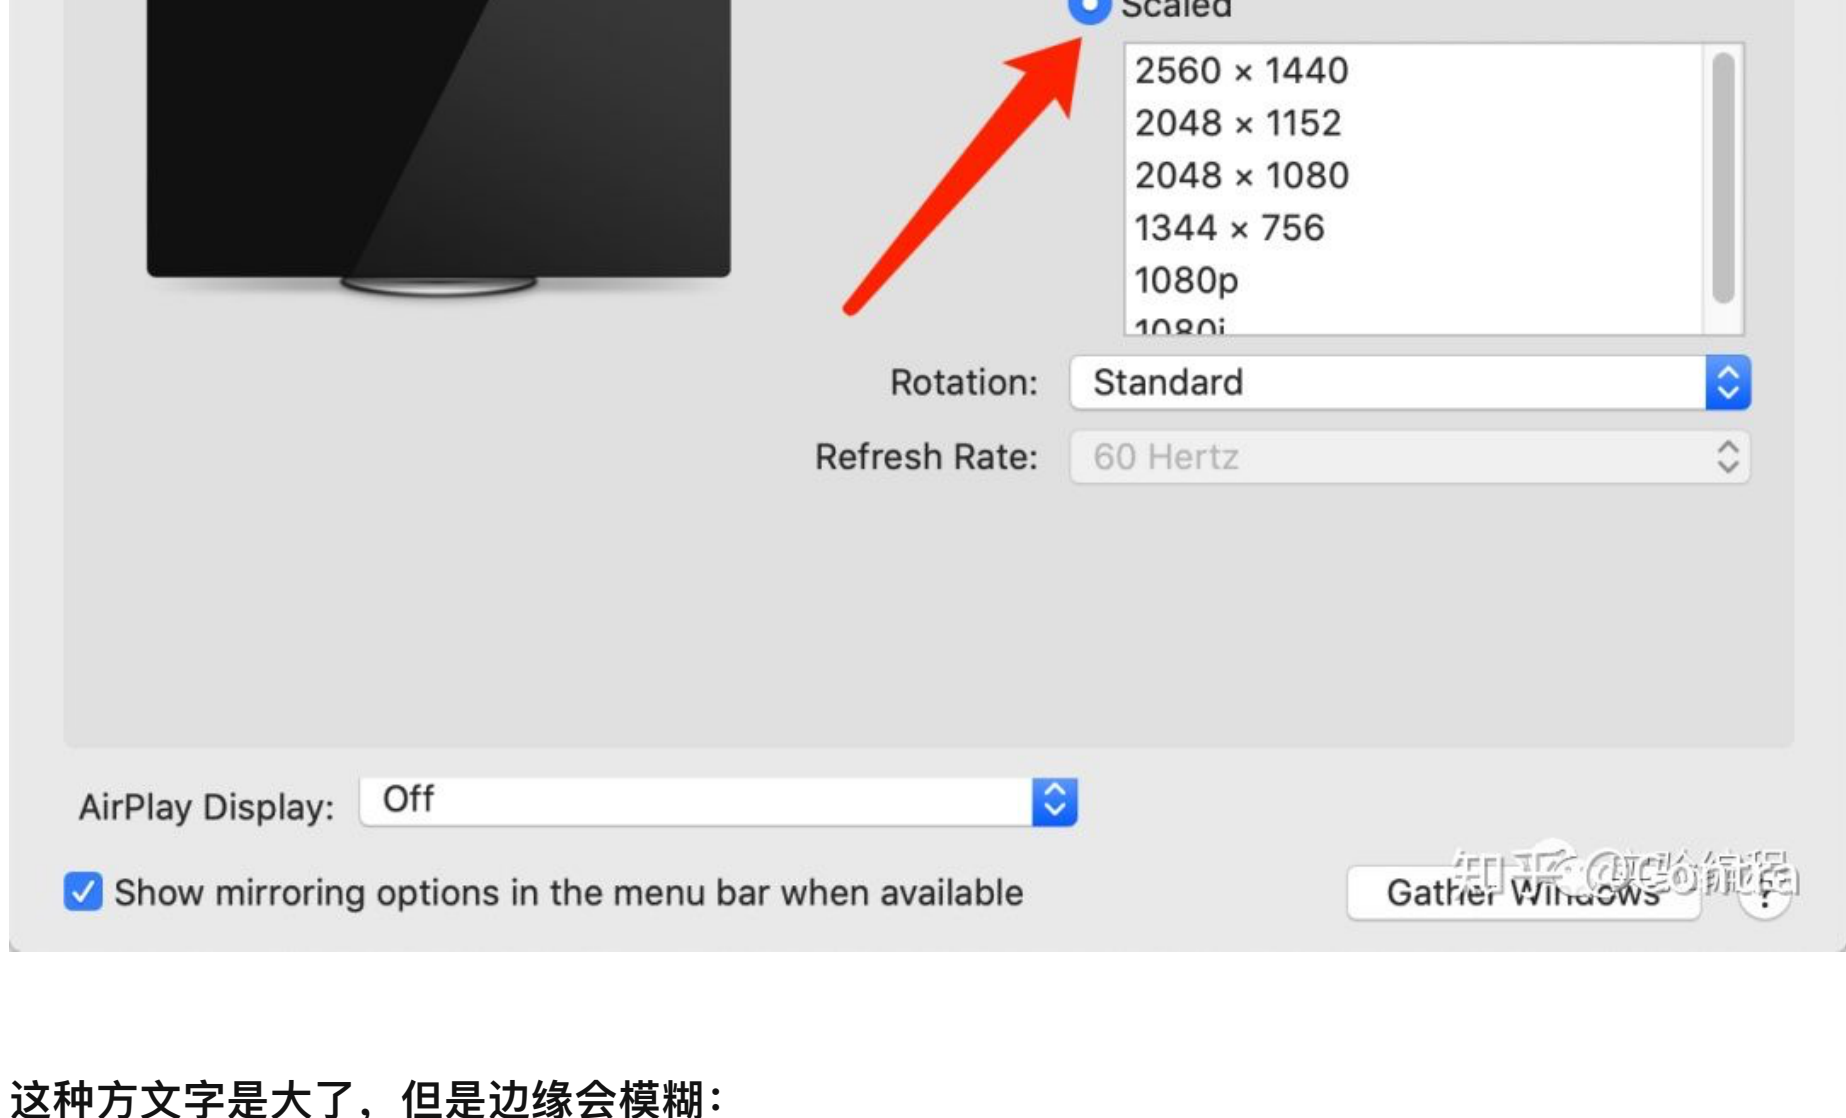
Scaled

2560 × 1440
2048 × 1152
2048 × 1080
1344 × 756
1080p
1080i

Rotation: Standard

Refresh Rate: 60 Hertz

AirPlay Display: Off

Show mirroring options in the menu bar when available

Gather Windows

?

知乎 @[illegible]

这种方文字是大了，但是边缘会模糊：